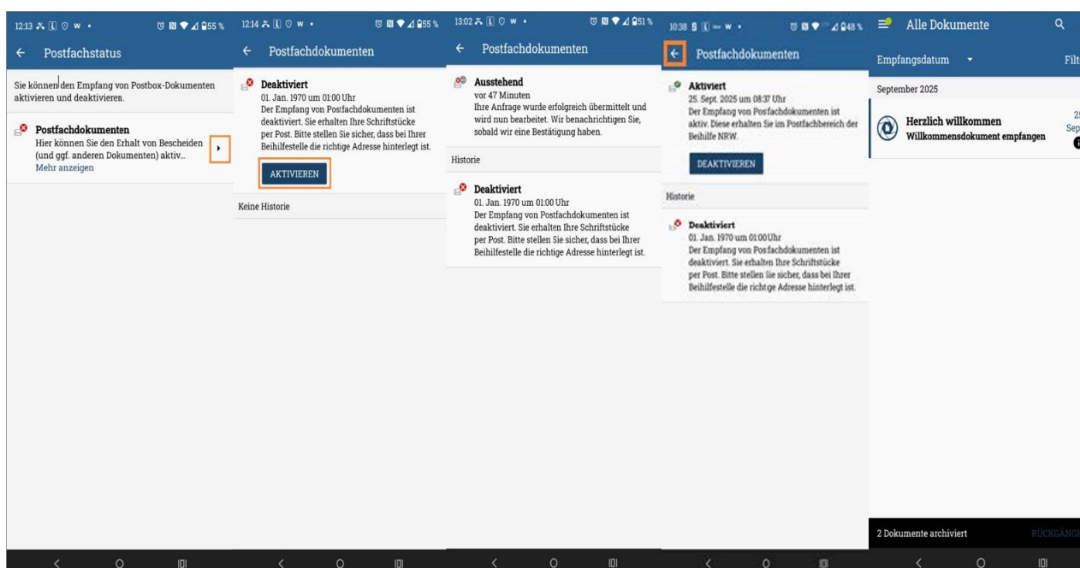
12:13 55 %

← Postfachstatus

Sie können den Empfang von Postbox-Dokumenten aktivieren und deaktivieren.

Postfachdokumenten
Hier können Sie den Erhalt von Bescheiden (und ggf. anderen Dokumenten) aktiv...
Mehr anzeigen

12:14 55 %

← Postfachdokumenten

Deaktiviert
01. Jan. 1970 um 01:00 Uhr
Der Empfang von Postfachdokumenten ist deaktiviert. Sie erhalten Ihre Schriftstücke per Post. Bitte stellen Sie sicher, dass bei Ihrer Beihilfestelle die richtige Adresse hinterlegt ist.

AKTIVIEREN

Keine Historie

13:02 51 %

← Postfachdokumenten

Ausstehend
vor 47 Minuten
Ihre Anfrage wurde erfolgreich übermittelt und wird nun bearbeitet. Wir benachrichtigen Sie, sobald wir eine Bestätigung haben.

Historie

Deaktiviert
01. Jan. 1970 um 01:00 Uhr
Der Empfang von Postfachdokumenten ist deaktiviert. Sie erhalten Ihre Schriftstücke per Post. Bitte stellen Sie sicher, dass bei Ihrer Beihilfestelle die richtige Adresse hinterlegt ist.

10:38 48 %

← Postfachdokumenten

Aktiviert
25. Sept. 2025 um 08:37 Uhr
Der Empfang von Postfachdokumenten ist aktiv. Diese erhalten Sie im Postfachbereich der Beihilfe NRW.

DEAKTIVIEREN

Historie

Deaktiviert
01. Jan. 1970 um 01:00 Uhr
Der Empfang von Postfachdokumenten ist deaktiviert. Sie erhalten Ihre Schriftstücke per Post. Bitte stellen Sie sicher, dass bei Ihrer Beihilfestelle die richtige Adresse hinterlegt ist.

Alle Dokumente

Empfangsdatum Filt

September 2025

Herzlich willkommen
Willkommensdokument empfangen
25 Sep

2 Dokumente archiviert RÜCKGäNG